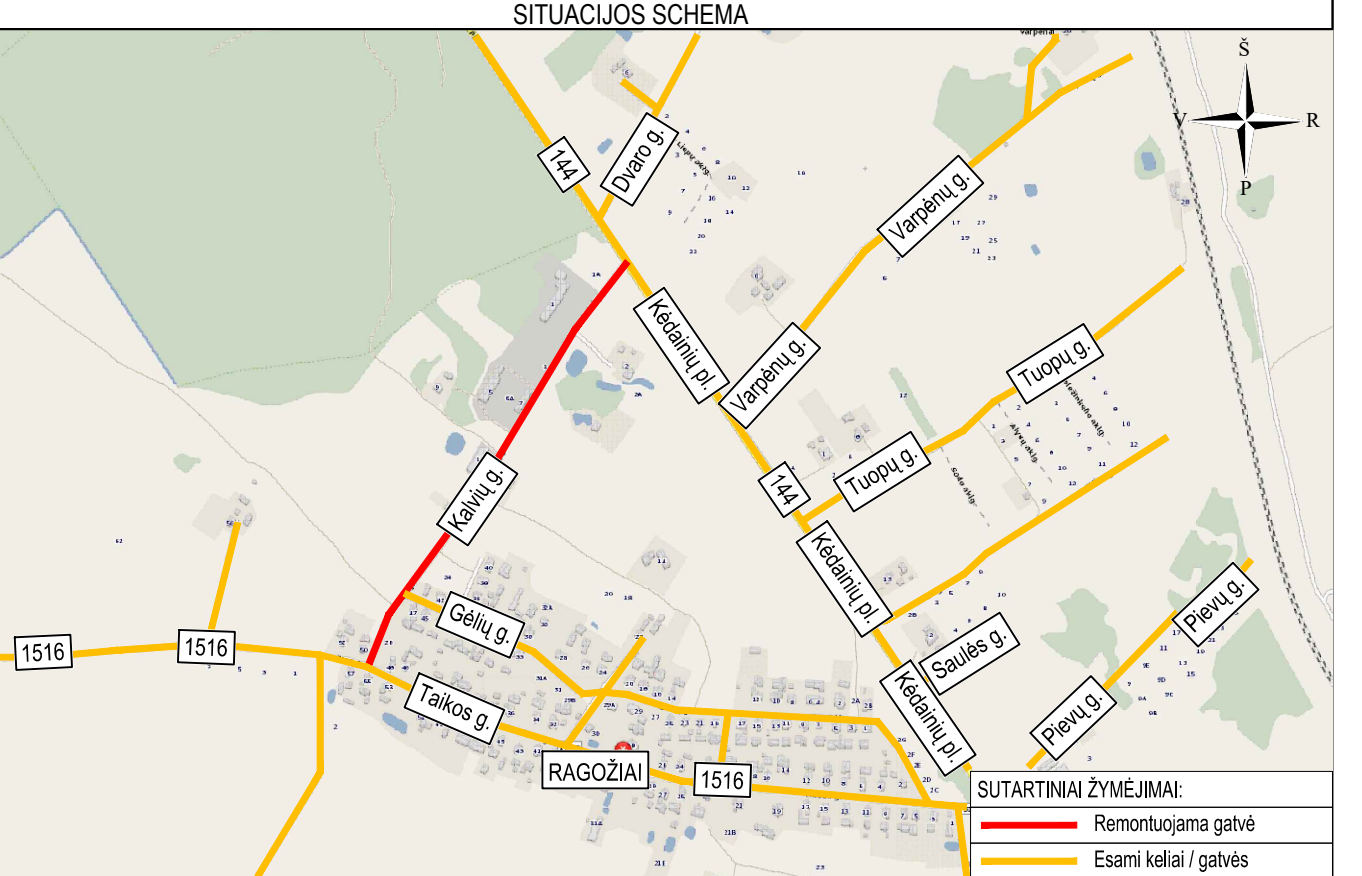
SITUACIJOS SCHEMA

Š
V
R
P

144
Dvaro g.
Varpėnų g.
Kėdainių pl.
Varpėnų g.
Tuopų g.
Tuopų g.
144
Kalvių g.
Kėdainių pl.
Gėlių g.
1516
1516
Taikos g.
Saulės g.
Kėdainių pl.
Pievų g.
Pievų g.
RAGOŽIAI
1516

SUTARTINIAI ŽYMĖJIMAI:
Remontuojama gatvė
Esami keliai / gatvės